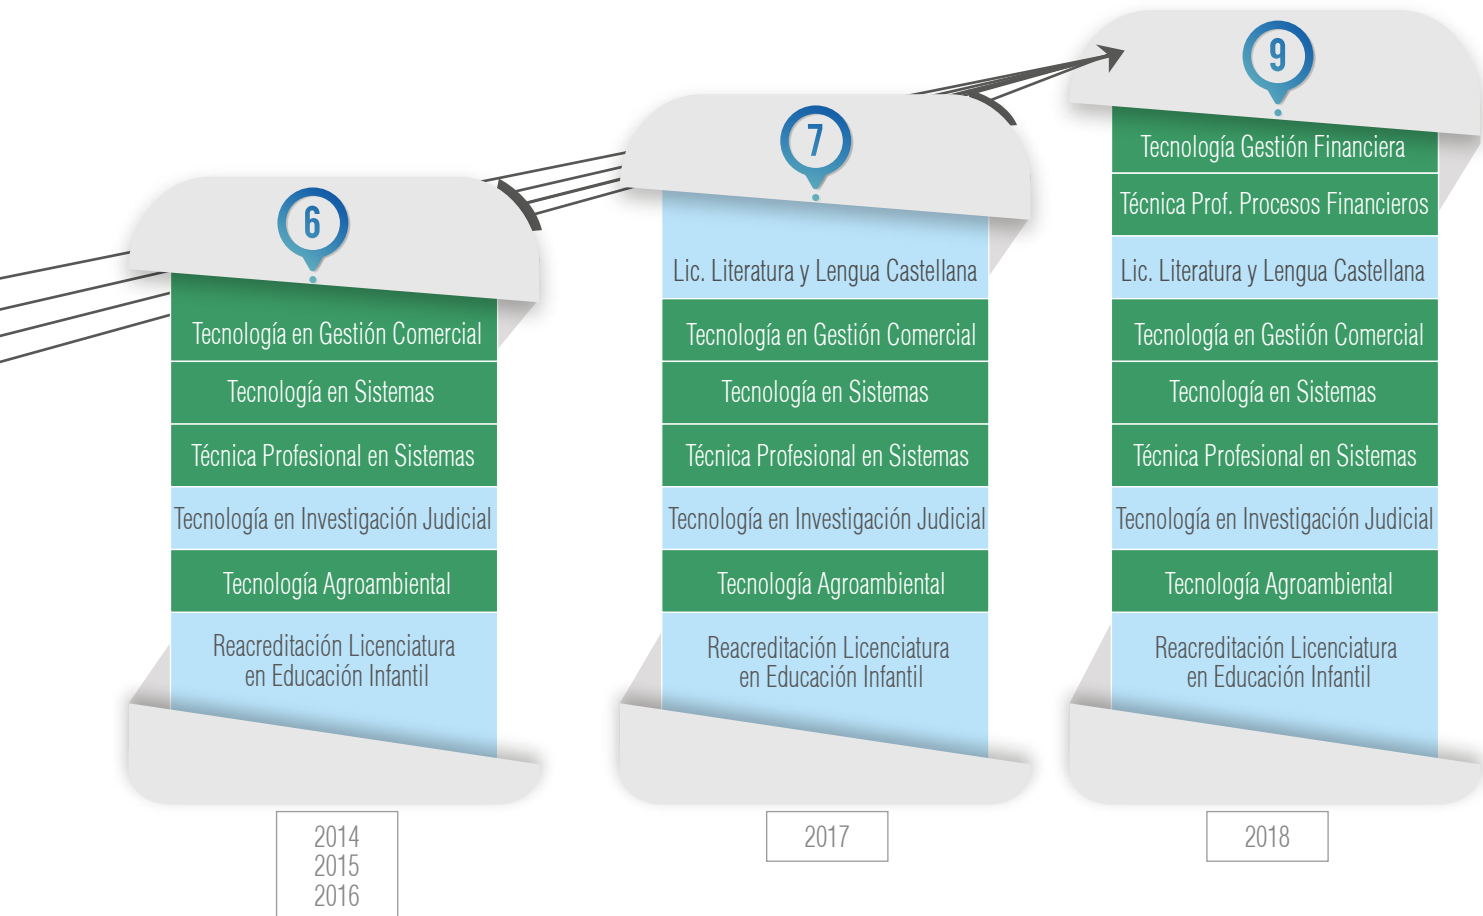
6

Tecnología en Gestión Comercial

Tecnología en Sistemas

Técnica Profesional en Sistemas

Tecnología en Investigación Judicial

Tecnología Agroambiental

Reacreditación Licenciatura en Educación Infantil

2014
2015
2016

7

Lic. Literatura y Lengua Castellana

Tecnología en Gestión Comercial

Tecnología en Sistemas

Técnica Profesional en Sistemas

Tecnología en Investigación Judicial

Tecnología Agroambiental

Reacreditación Licenciatura en Educación Infantil

2017

9

Tecnología Gestión Financiera

Técnica Prof. Procesos Financieros

Lic. Literatura y Lengua Castellana

Tecnología en Gestión Comercial

Tecnología en Sistemas

Técnica Profesional en Sistemas

Tecnología en Investigación Judicial

Tecnología Agroambiental

Reacreditación Licenciatura en Educación Infantil

2018